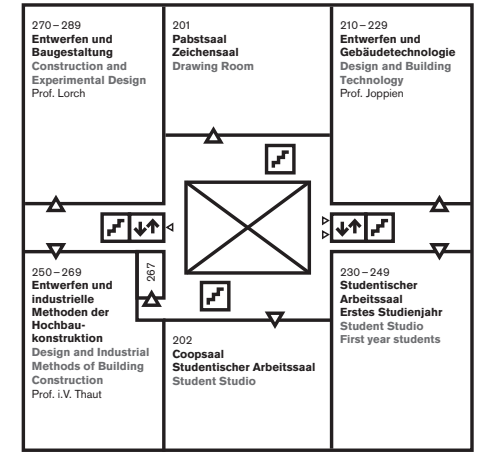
270 – 289
Entwerfen und Baugestaltung
Construction and Experimental Design
Prof. Lorch

201
Pabstsaal
Zeichensaal
Drawing Room

210 – 229
Entwerfen und Gebäudetechnologie
Design and Building Technology
Prof. Joppien

267

250 – 269
Entwerfen und industrielle Methoden der Hochbaukonstruktion
Design and Industrial Methods of Building Construction
Prof. i.V. Thaut

202
Coopsaal
Studentischer Arbeitssaal
Student Studio

230 – 249
Studentischer Arbeitssaal
Erstes Studienjahr
Student Studio
First year students